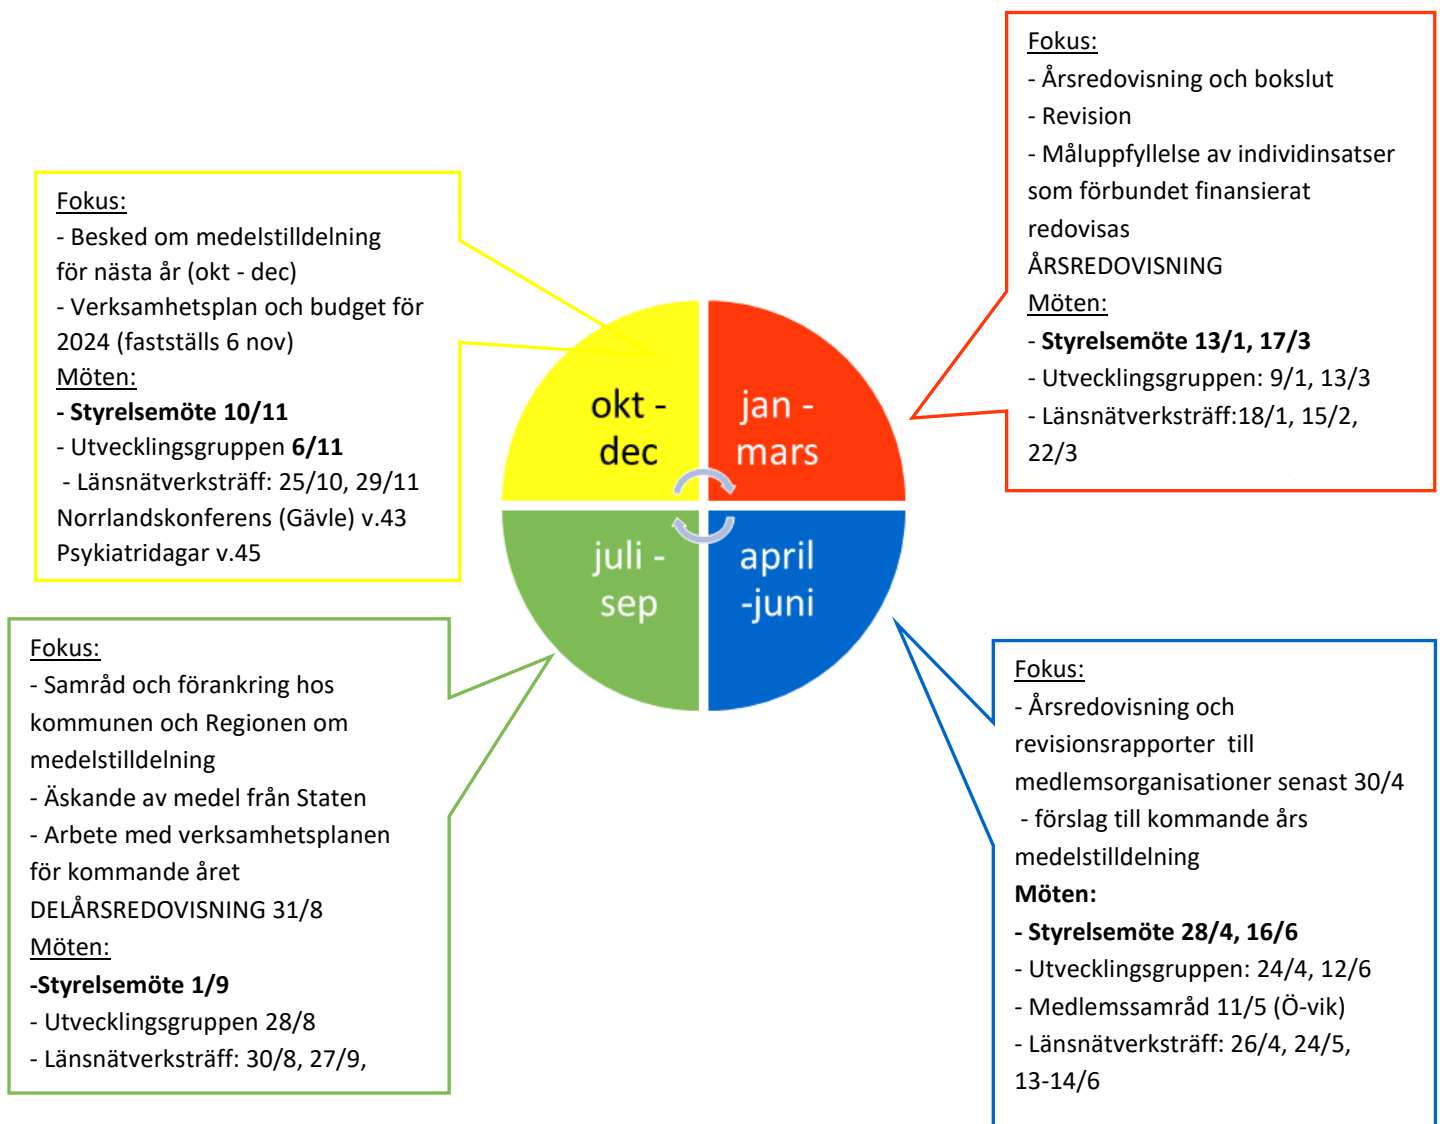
Fokus:
- Årsredovisning och bokslut
- Revision
- Måluppfyllelse av individinsatser som förbundet finansierat redovisas
ÅRSREDOVISNING
Möten:
**- Styrelsemöte 13/1, 17/3**
- Utvecklingsgruppen: 9/1, 13/3
- Länsnätverksträff:18/1, 15/2, 22/3

Fokus:
- Besked om medelstilldelning för nästa år (okt - dec)
- Verksamhetsplan och budget för 2024 (fastställs 6 nov)
Möten:
**- Styrelsemöte 10/11**
- Utvecklingsgruppen **6/11**
- Länsnätverksträff: 25/10, 29/11
Norrlandskonferens (Gävle) v.43
Psykiatridagar v.45

okt - dec

jan - mars

juli - sep

april -juni

Fokus:
- Samråd och förankring hos kommunen och Regionen om medelstilldelning
- Äskande av medel från Staten
- Arbete med verksamhetsplanen för kommande året
DELÅRSREDOVISNING 31/8
Möten:
**-Styrelsemöte 1/9**
- Utvecklingsgruppen 28/8
- Länsnätverksträff: 30/8, 27/9,

Fokus:
- Årsredovisning och revisionsrapporter till medlemsorganisationer senast 30/4
- förslag till kommande års medelstilldelning
**Möten:**
**- Styrelsemöte 28/4, 16/6**
- Utvecklingsgruppen: 24/4, 12/6
- Medlemssamråd 11/5 (Ö-vik)
- Länsnätverksträff: 26/4, 24/5, 13-14/6